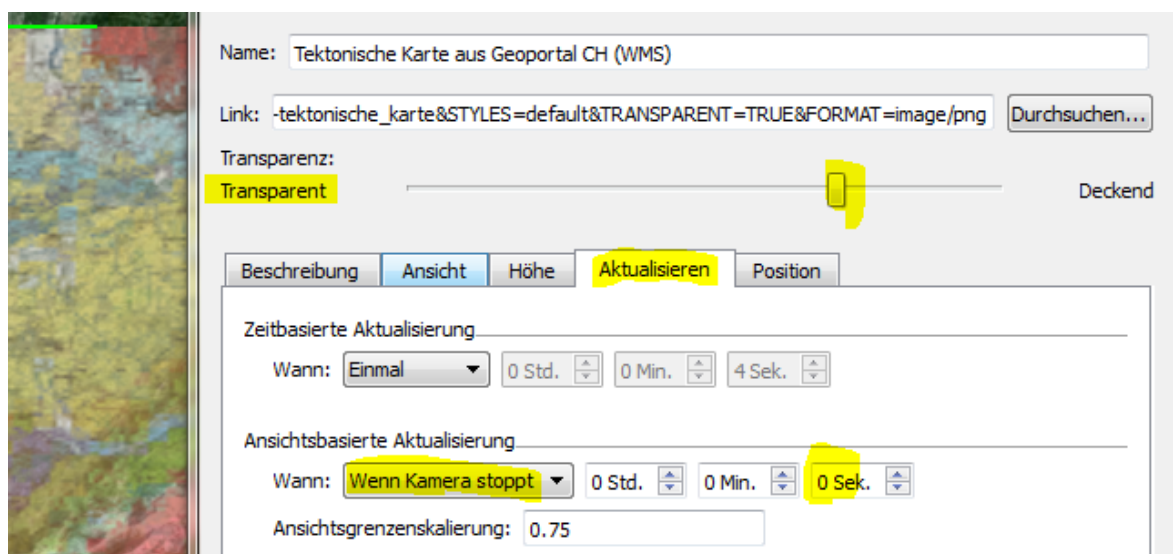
Name: Tektonische Karte aus Geoportal CH (WMS)

Link: -tektonische_karte&STYLES=default&TRANSPARENT=TRUE&FORMAT=image/png Durchsuchen...

Transparenz:

Transparent Deckend

Beschreibung Ansicht Höhe Aktualisieren Position

Zeitbasierte Aktualisierung

Wann: Einmal 0 Std. 0 Min. 4 Sek.

Ansichtsbasierte Aktualisierung

Wann: Wenn Kamera stoppt 0 Std. 0 Min. 0 Sek.

Ansichtsgrenzenskalierung: 0.75